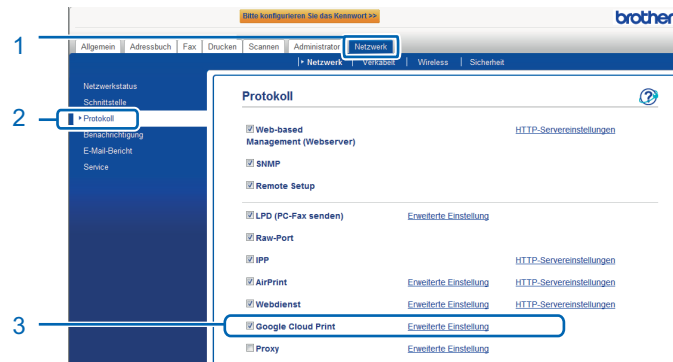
Bitte konfigurieren Sie das Kennwort >>

brother

1

Allgemein | Adressbuch | Fax | Drucken | Scannen | Administrator | Netzwerk

Netzwerk | Verkabelt | Wireless | Sicherheit

Netzwerkstatus
Schnittstelle

2

Protokoll
Benachrichtigung
E-Mail-Bericht
Service

Protokoll

?

Web-based Management (Webserver) HTTP-Servereinstellungen

SNMP

Remote Setup

LPD (PC-Fax senden) Erweiterte Einstellung

Raw-Port

IPP HTTP-Servereinstellungen

AirPrint Erweiterte Einstellung HTTP-Servereinstellungen

Webdienst Erweiterte Einstellung HTTP-Servereinstellungen

3

Google Cloud Print Erweiterte Einstellung

Proxy Erweiterte Einstellung